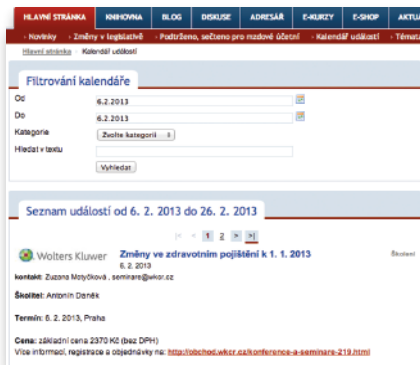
HLAVNÍ STRÁNKA | KNIHOVNA | BLOG | DISKUSE | ADRESÁŘ | E-KURZY | E-SHOP | AKTU

› Novinky › Změny v legislativě › Podtrženo, sečteno pro mzdové účetní › Kalendář událostí › Témata

Hlavní stránka › Kalendář událostí

Filtrování kalendáře

Od 6.2.2013

Do 6.2.2013

Kategorie Zvolte kategorii

Hledat v textu

Vyhledat

Seznam událostí od 6. 2. 2013 do 26. 2. 2013

|< < 1 2 > >|

Wolters Kluwer

Změny ve zdravotním pojištění k 1. 1. 2013

6. 2. 2013

Školení

kontakt: Zuzana Motyčková , seminare@wkcr.cz

Školitel: Antonín Daněk

Termín: 6. 2. 2013, Praha

Cena: základní cena 2370 Kč (bez DPH)

Více informací, registrace a objednávky na: http://obchod.wkcr.cz/konference-a-seminare-219.html